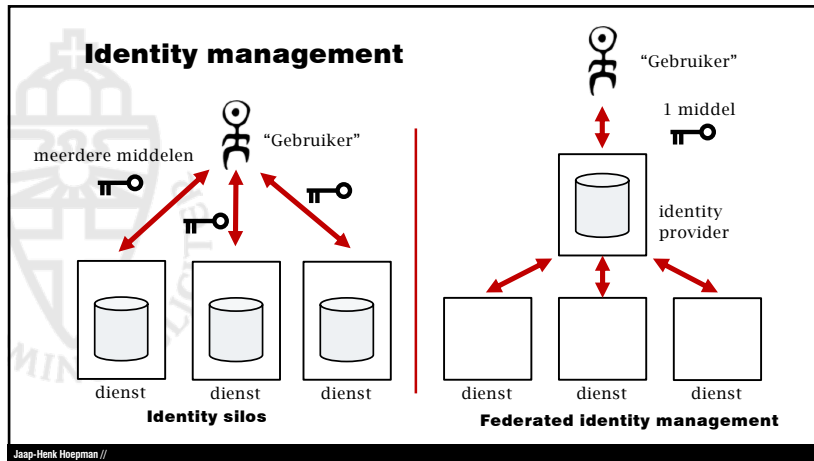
Identity management

"Gebruiker"

meerdere middelen

dienst

dienst

dienst

Identity silos

"Gebruiker"

1 middel

identity provider

dienst

dienst

dienst

Federated identity management

Jaap-Henk Hoepman //